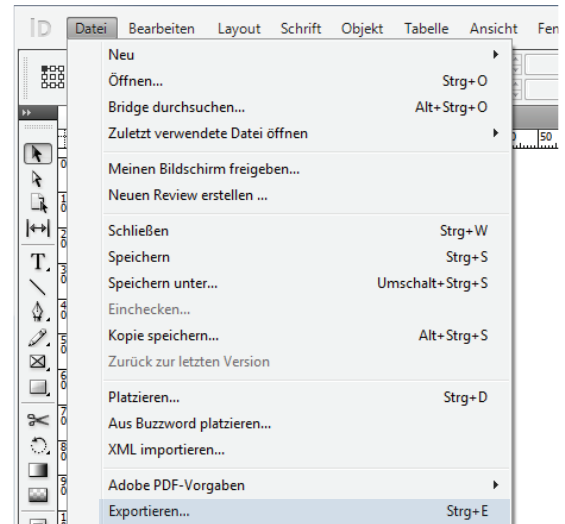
ID Datei Bearbeiten Layout Schrift Objekt Tabelle Ansicht Fen

Neu
Öffnen... Strg+O
Bridge durchsuchen... Alt+Strg+O
Zuletzt verwendete Datei öffnen

Meinen Bildschirm freigeben...
Neuen Review erstellen ...

Schließen Strg+W
Speichern Strg+S
Speichern unter... Umschalt+Strg+S
Einchecken...
Kopie speichern... Alt+Strg+S
Zurück zur letzten Version

Platzieren... Strg+D
Aus Buzzword platzieren...
XML importieren...

Adobe PDF-Vorgaben
Exportieren... Strg+E

50